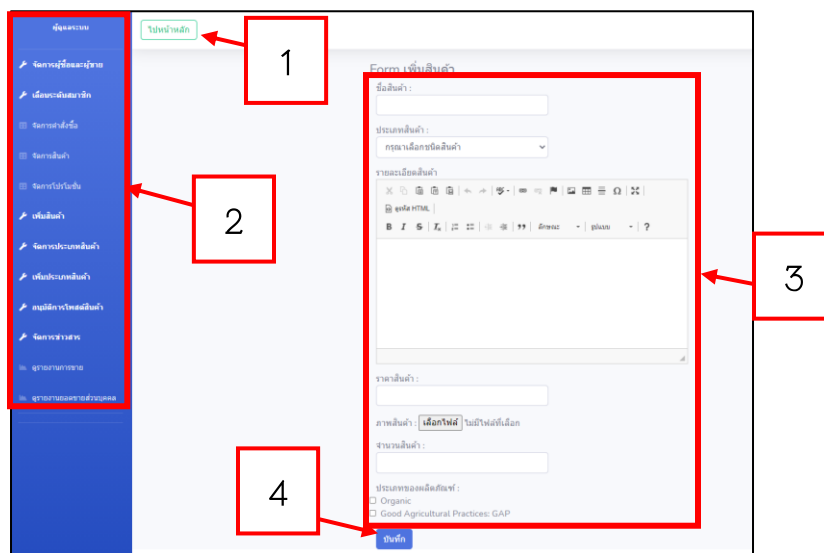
ผู้ดูแลระบบ

จัดการผู้ซื้อและผู้ขาย

เลื่อนระดับสมาชิก

จัดการคำสั่งซื้อ

จัดการสินค้า

จัดการโปรโมชั่น

เพิ่มสินค้า

จัดการประเภทสินค้า

เพิ่มประเภทสินค้า

อนุมัติการโพสต์สินค้า

จัดการข่าวสาร

ดูรายงานการขาย

ดูรายงานยอดขายส่วนบุคคล

ไปหน้าหลัก

1

2

3

4

Form เพิ่มสินค้า

ชื่อสินค้า :

ประเภทสินค้า :

กรุณาเลือกชนิดสินค้า

รายละเอียดสินค้า

ดูเหมือน HTML

ลักษณะ

รูปแบบ

?

ราคาสินค้า :

ภาพสินค้า : เลือกไฟล์ ไม่มีไฟล์ที่เลือก

จำนวนสินค้า :

ประเภทของผลิตภัณฑ์ :

Organic

Good Agricultural Practices: GAP

บันทึก